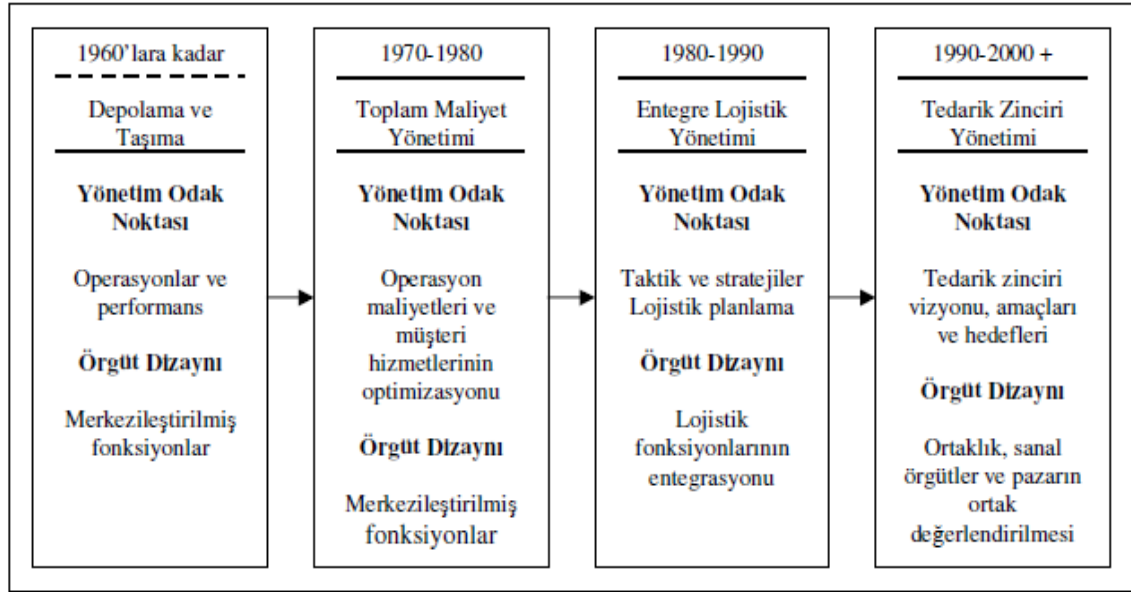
1960'lara kadar

Depolama ve Taşıma

Yönetim Odak Noktası

Operasyonlar ve performans

Örgüt Dizaynı

Merkezileştirilmiş fonksiyonlar

1970-1980

Toplam Maliyet Yönetimi

Yönetim Odak Noktası

Operasyon maliyetleri ve müşteri hizmetlerinin optimizasyonu

Örgüt Dizaynı

Merkezileştirilmiş fonksiyonlar

1980-1990

Entegre Lojistik Yönetimi

Yönetim Odak Noktası

Taktik ve stratejiler Lojistik planlama

Örgüt Dizaynı

Lojistik fonksiyonlarının entegrasyonu

1990-2000 +

Tedarik Zinciri Yönetimi

Yönetim Odak Noktası

Tedarik zinciri vizyonu, amaçları ve hedefleri

Örgüt Dizaynı

Ortaklık, sanal örgütler ve pazarın ortak değerlendirilmesi